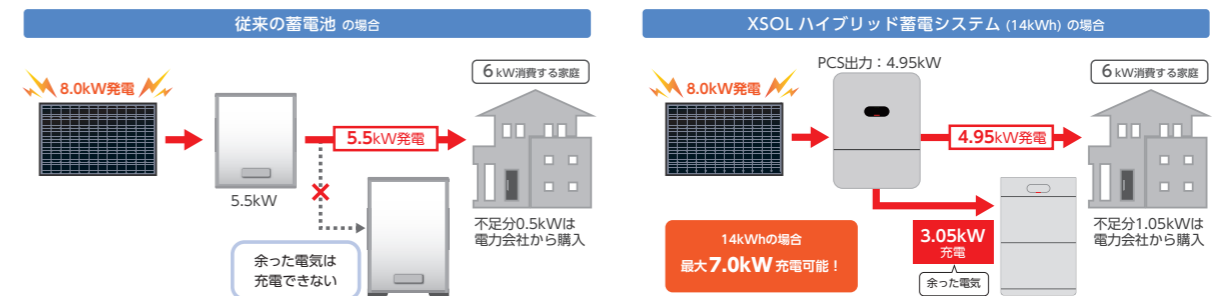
従来の蓄電池 の場合

8.0kW発電

5.5kW発電

5.5kW

6 kW消費する家庭

不足分0.5kWは電力会社から購入

余った電気は充電できない

XSOL ハイブリッド蓄電システム (14kWh) の場合

8.0kW発電

PCS出力：4.95kW

4.95kW発電

6 kW消費する家庭

不足分1.05kWは電力会社から購入

14kWhの場合
最大7.0kW 充電可能！

3.05kW
充電

余った電気